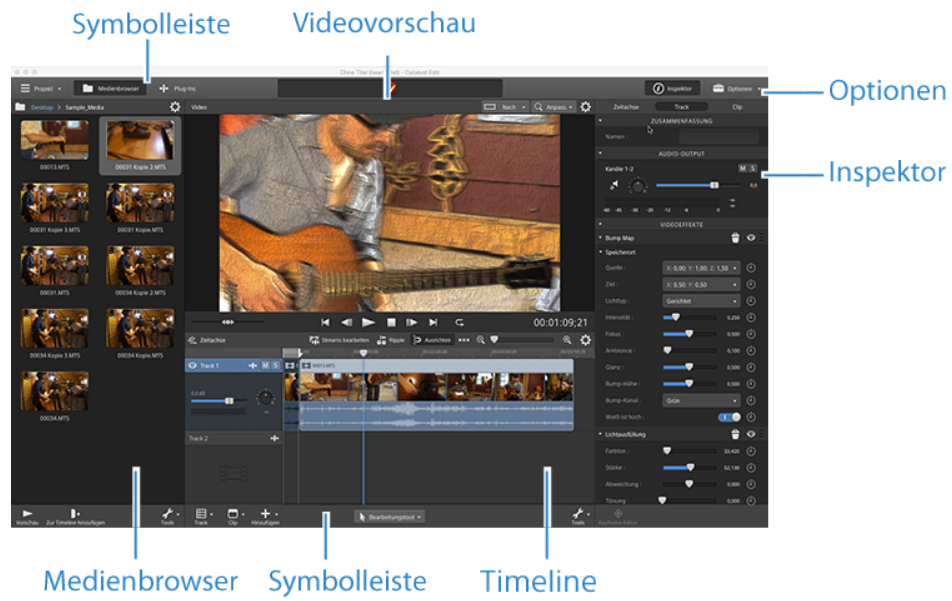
Symbolleiste

Videovorschau

Optionen

Inspektor

Medienbrowser

Symbolleiste

Timeline

Ohne Titel (bearbeitet) - Ostabot Edit

Projekt

Medienbrowser

Plug-Ins

Inspektor

Optionen

Desktop > Sample_Media

Video

Nach

Anpass.

Zeitachse

Track

Clip

ZUSAMMENFASSUNG

Namen

AUDIO-OUTPUT

Kanäle 1-2

M S

VIDEOEFFEKTE

Bump Map

Speicherort

Quelle

X: 0,00 Y: 1,00 Z: 1,50

Ziel

X: 0,50 Y: 0,50

Lichttyp

Gerichtet

Intensität

0,250

Fokus

0,500

Ambience

0,100

Glanz

0,500

Bump-Höhe

0,500

Bump-Kanal

Grün

Weiß ist hoch

Lichtausfüllung

Farbton

33,420

Stärke

52,130

Abweichung

0,000

Tönung

0,000

00013.MTS

00031 Kopie 2.MTS

00031 Kopie 3.MTS

00031 Kopie.MTS

00031.MTS

00034 Kopie 2.MTS

00034 Kopie 3.MTS

00034 Kopie.MTS

00045.MTS

00:01:09;21

Zeitachse

Streams bearbeiten

Ripple

Ausrichten

Track 1

M S

Track 2

Vorschau

Zur Timeline hinzufügen

Tools

Track

Clip

Hinzufügen

Bearbeitungstool

Tools

Keyframe-Editor